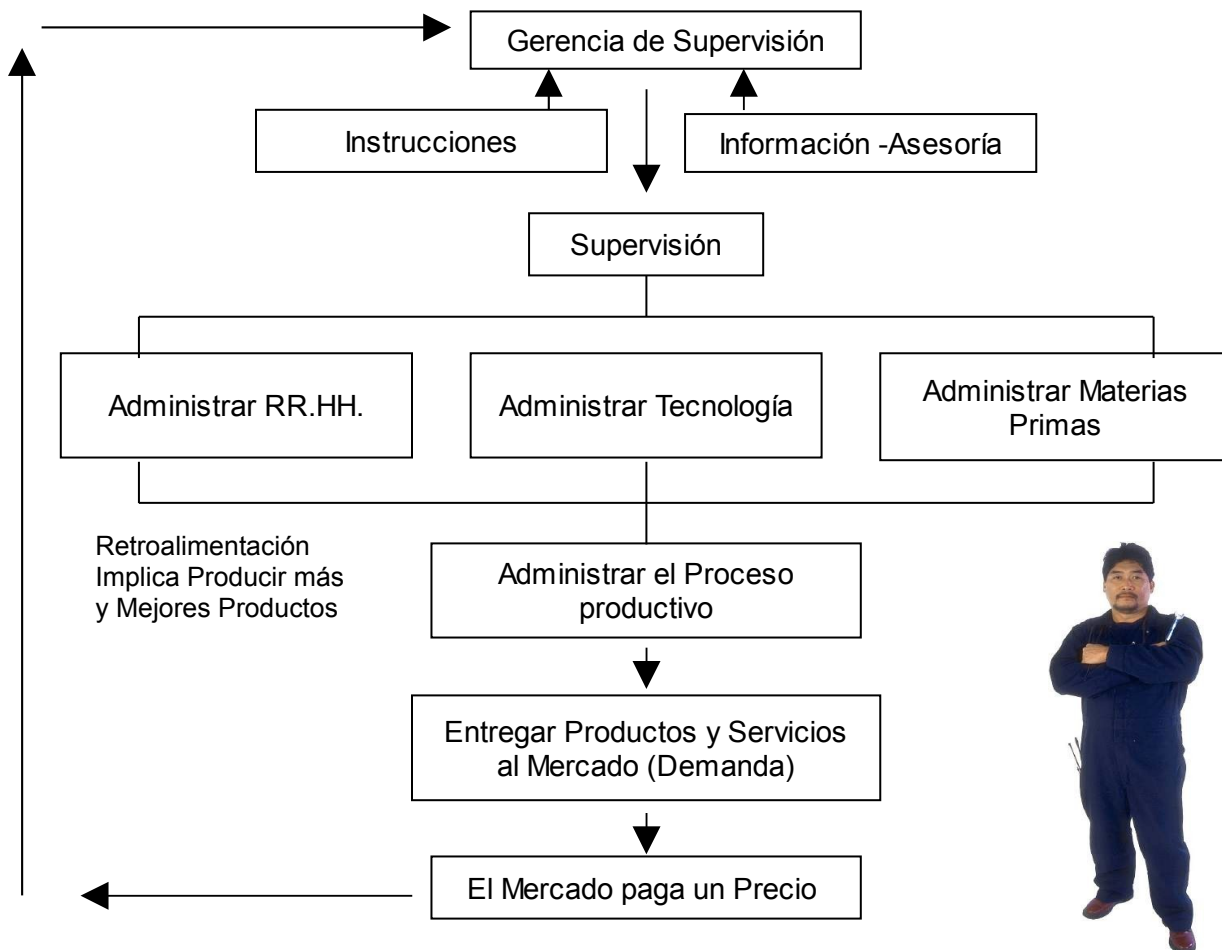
Gerencia de Supervisión

Instrucciones

Información -Asesoría

Supervisión

Administrar RR.HH.

Administrar Tecnología

Administrar Materias Primas

Retroalimentación Implica Producir más y Mejores Productos

Administrar el Proceso productivo

Entregar Productos y Servicios al Mercado (Demanda)

El Mercado paga un Precio